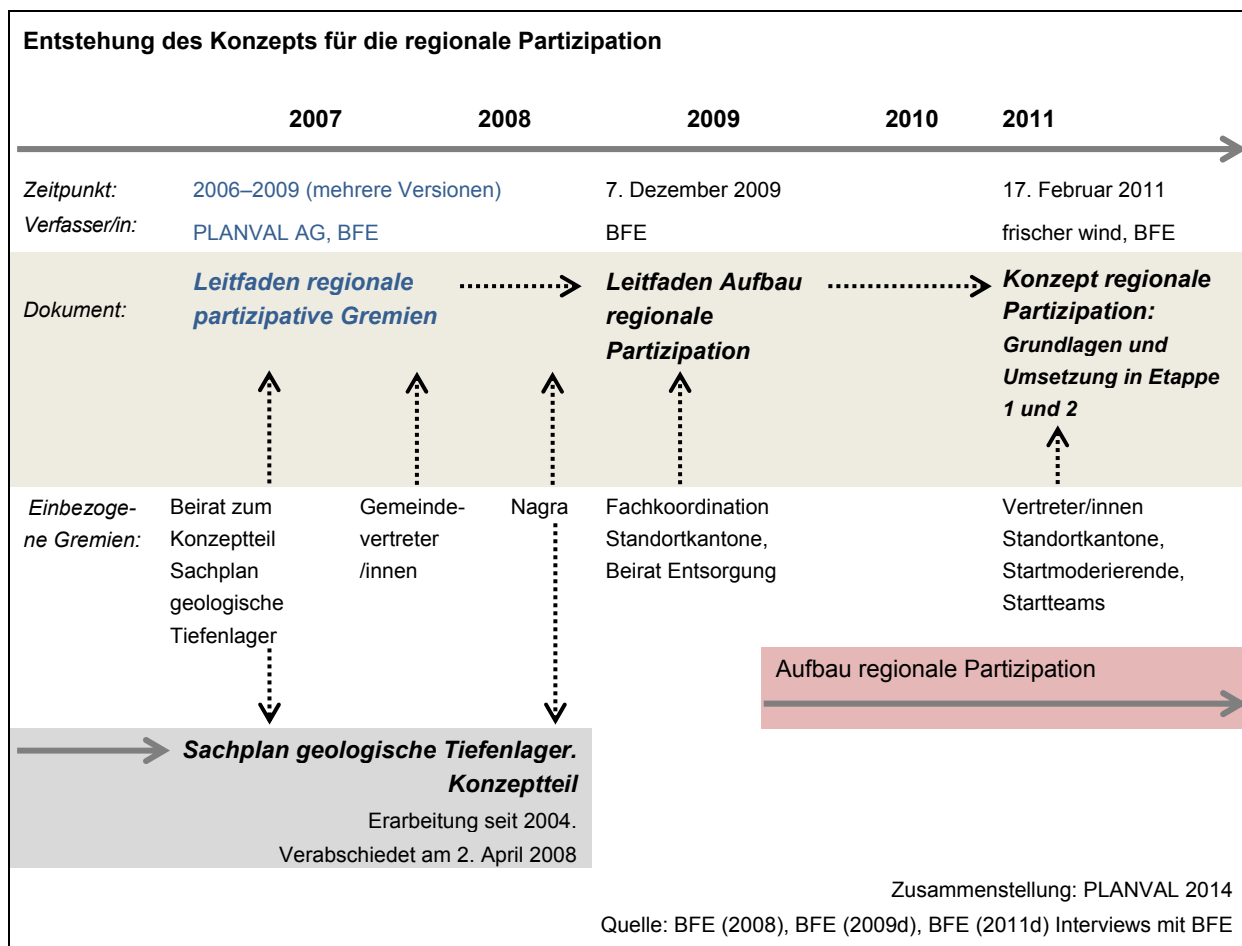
Entstehung des Konzepts für die regionale Partizipation

2007 2008 2009 2010 2011

| | | | |
|---|---|---|---|
| Zeitpunkt: | 2006–2009 (mehrere Versionen) | 7. Dezember 2009 | 17. Februar 2011 |
| Verfasser/in: | PLANVAL AG, BFE | BFE | frischer wind, BFE |
| Dokument: | Leitfaden regionale partizipative Gremien | Leitfaden Aufbau regionale Partizipation | Konzept regionale Partizipation: Grundlagen und Umsetzung in Etappe 1 und 2 |
| Einbezogene Gremien: | Beirat zum Konzeptteil Sachplan geologische Tiefenlager; Gemeindevertreter/innen; Nagra | Fachkoordination Standortkantone, Beirat Entsorgung | Vertreter/innen Standortkantone, Startmoderierende, Startteams |

Aufbau regionale Partizipation

Sachplan geologische Tiefenlager. Konzeptteil
Erarbeitung seit 2004.
Verabschiedet am 2. April 2008

Zusammenstellung: PLANVAL 2014
Quelle: BFE (2008), BFE (2009d), BFE (2011d) Interviews mit BFE